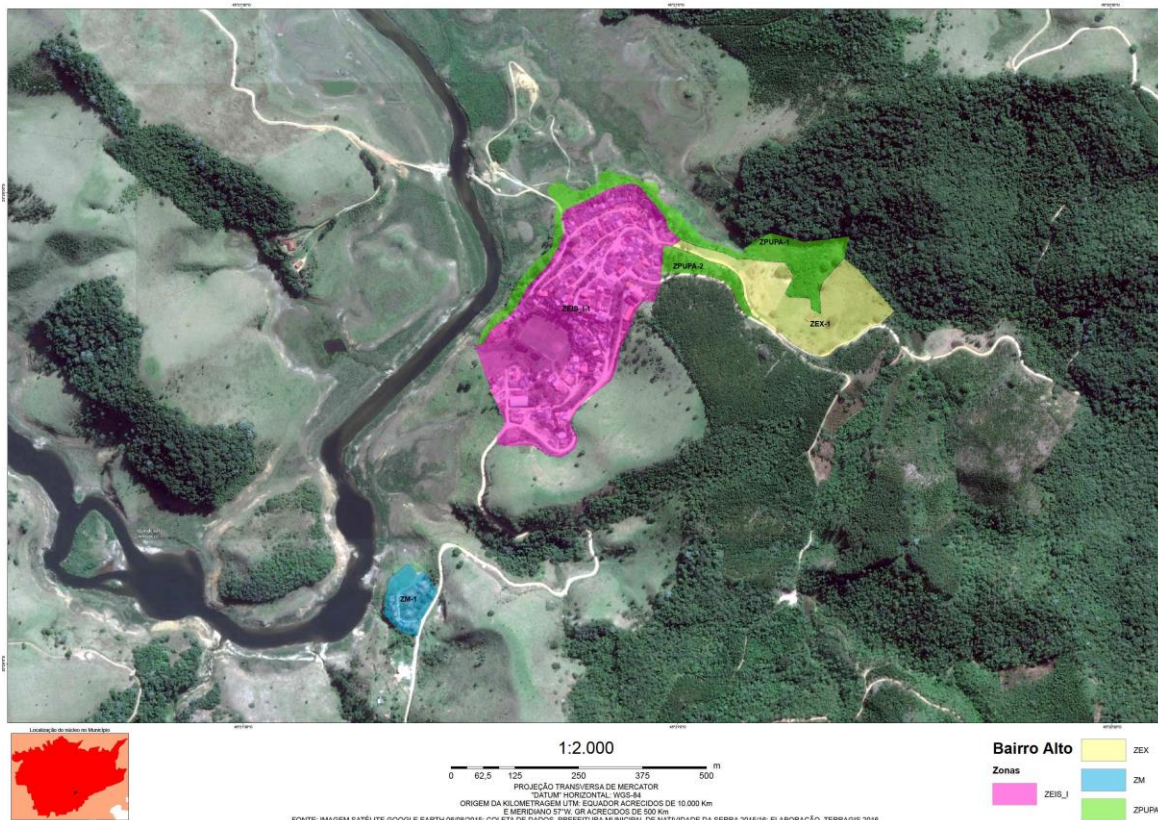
ZPUPA-1
ZPUPA-2
ZEIS_I-1
ZEX-1
ZM-1

Localização do núcleo no Município

1:2.000

0 62,5 125 250 375 500 m

PROJEÇÃO TRANSVERSA DE MERCATOR
"DATUM" HORIZONTAL: WGS-84
ORIGEM DA KILOMETRAGEM UTM: EQUADOR ACRECIDOS DE 10.000 Km
E MERIDIANO 57°W. GR ACRECIDOS DE 500 Km
FONTE: IMAGEM SATÉLITE GOOGLE EARTH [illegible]; COLETA DE DADOS, PREFEITURA MUNICIPAL DE NATIVIDADE DA SERRA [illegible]; ELABORAÇÃO: TERRAGIS 2016

Bairro Alto
Zonas
ZEIS_I
ZEX
ZM
ZPUPA